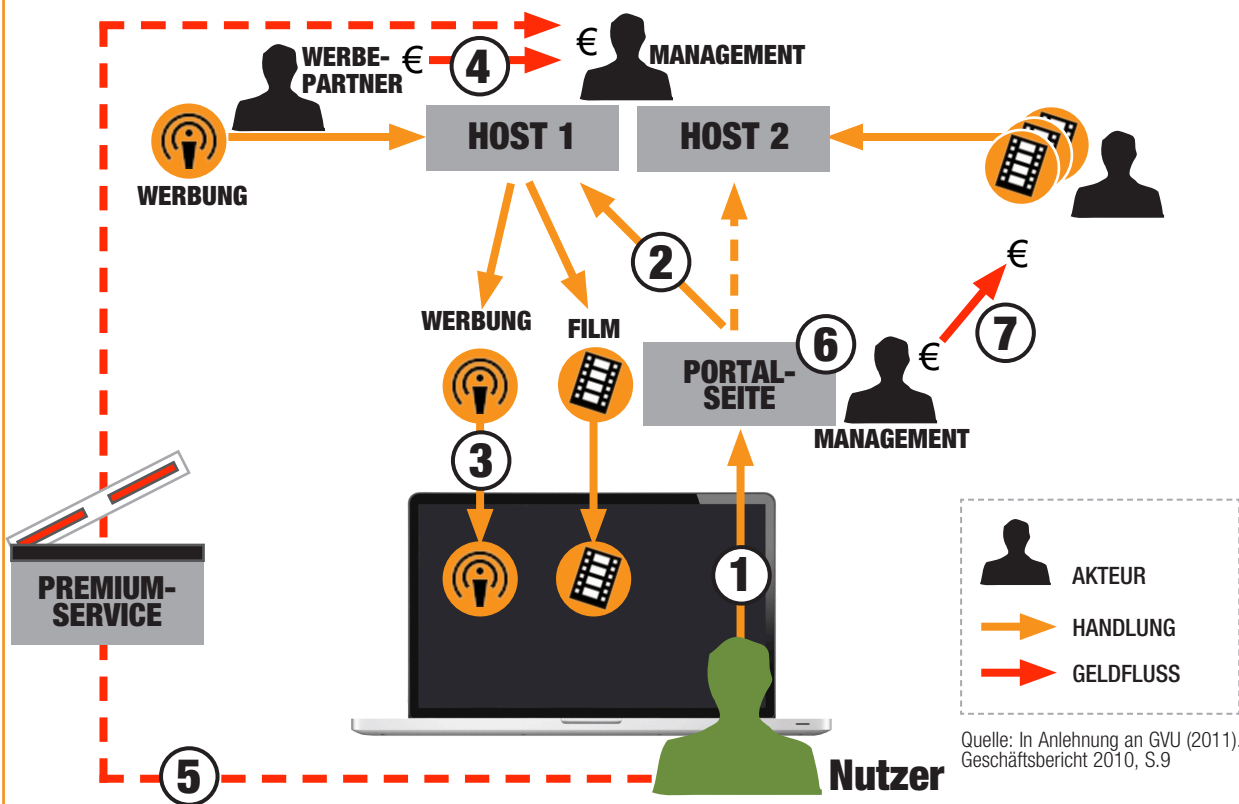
WERBE-PARTNER €

4

€ MANAGEMENT

HOST 1

HOST 2

WERBUNG

2

€

WERBUNG

FILM

PORTAL-SEITE

6

€

7

MANAGEMENT

3

PREMIUM-SERVICE

1

AKTEUR

HANDLUNG

GELDFLUSS

5

Nutzer

Quelle: In Anlehnung an GVU (2011). Geschäftsbericht 2010, S.9